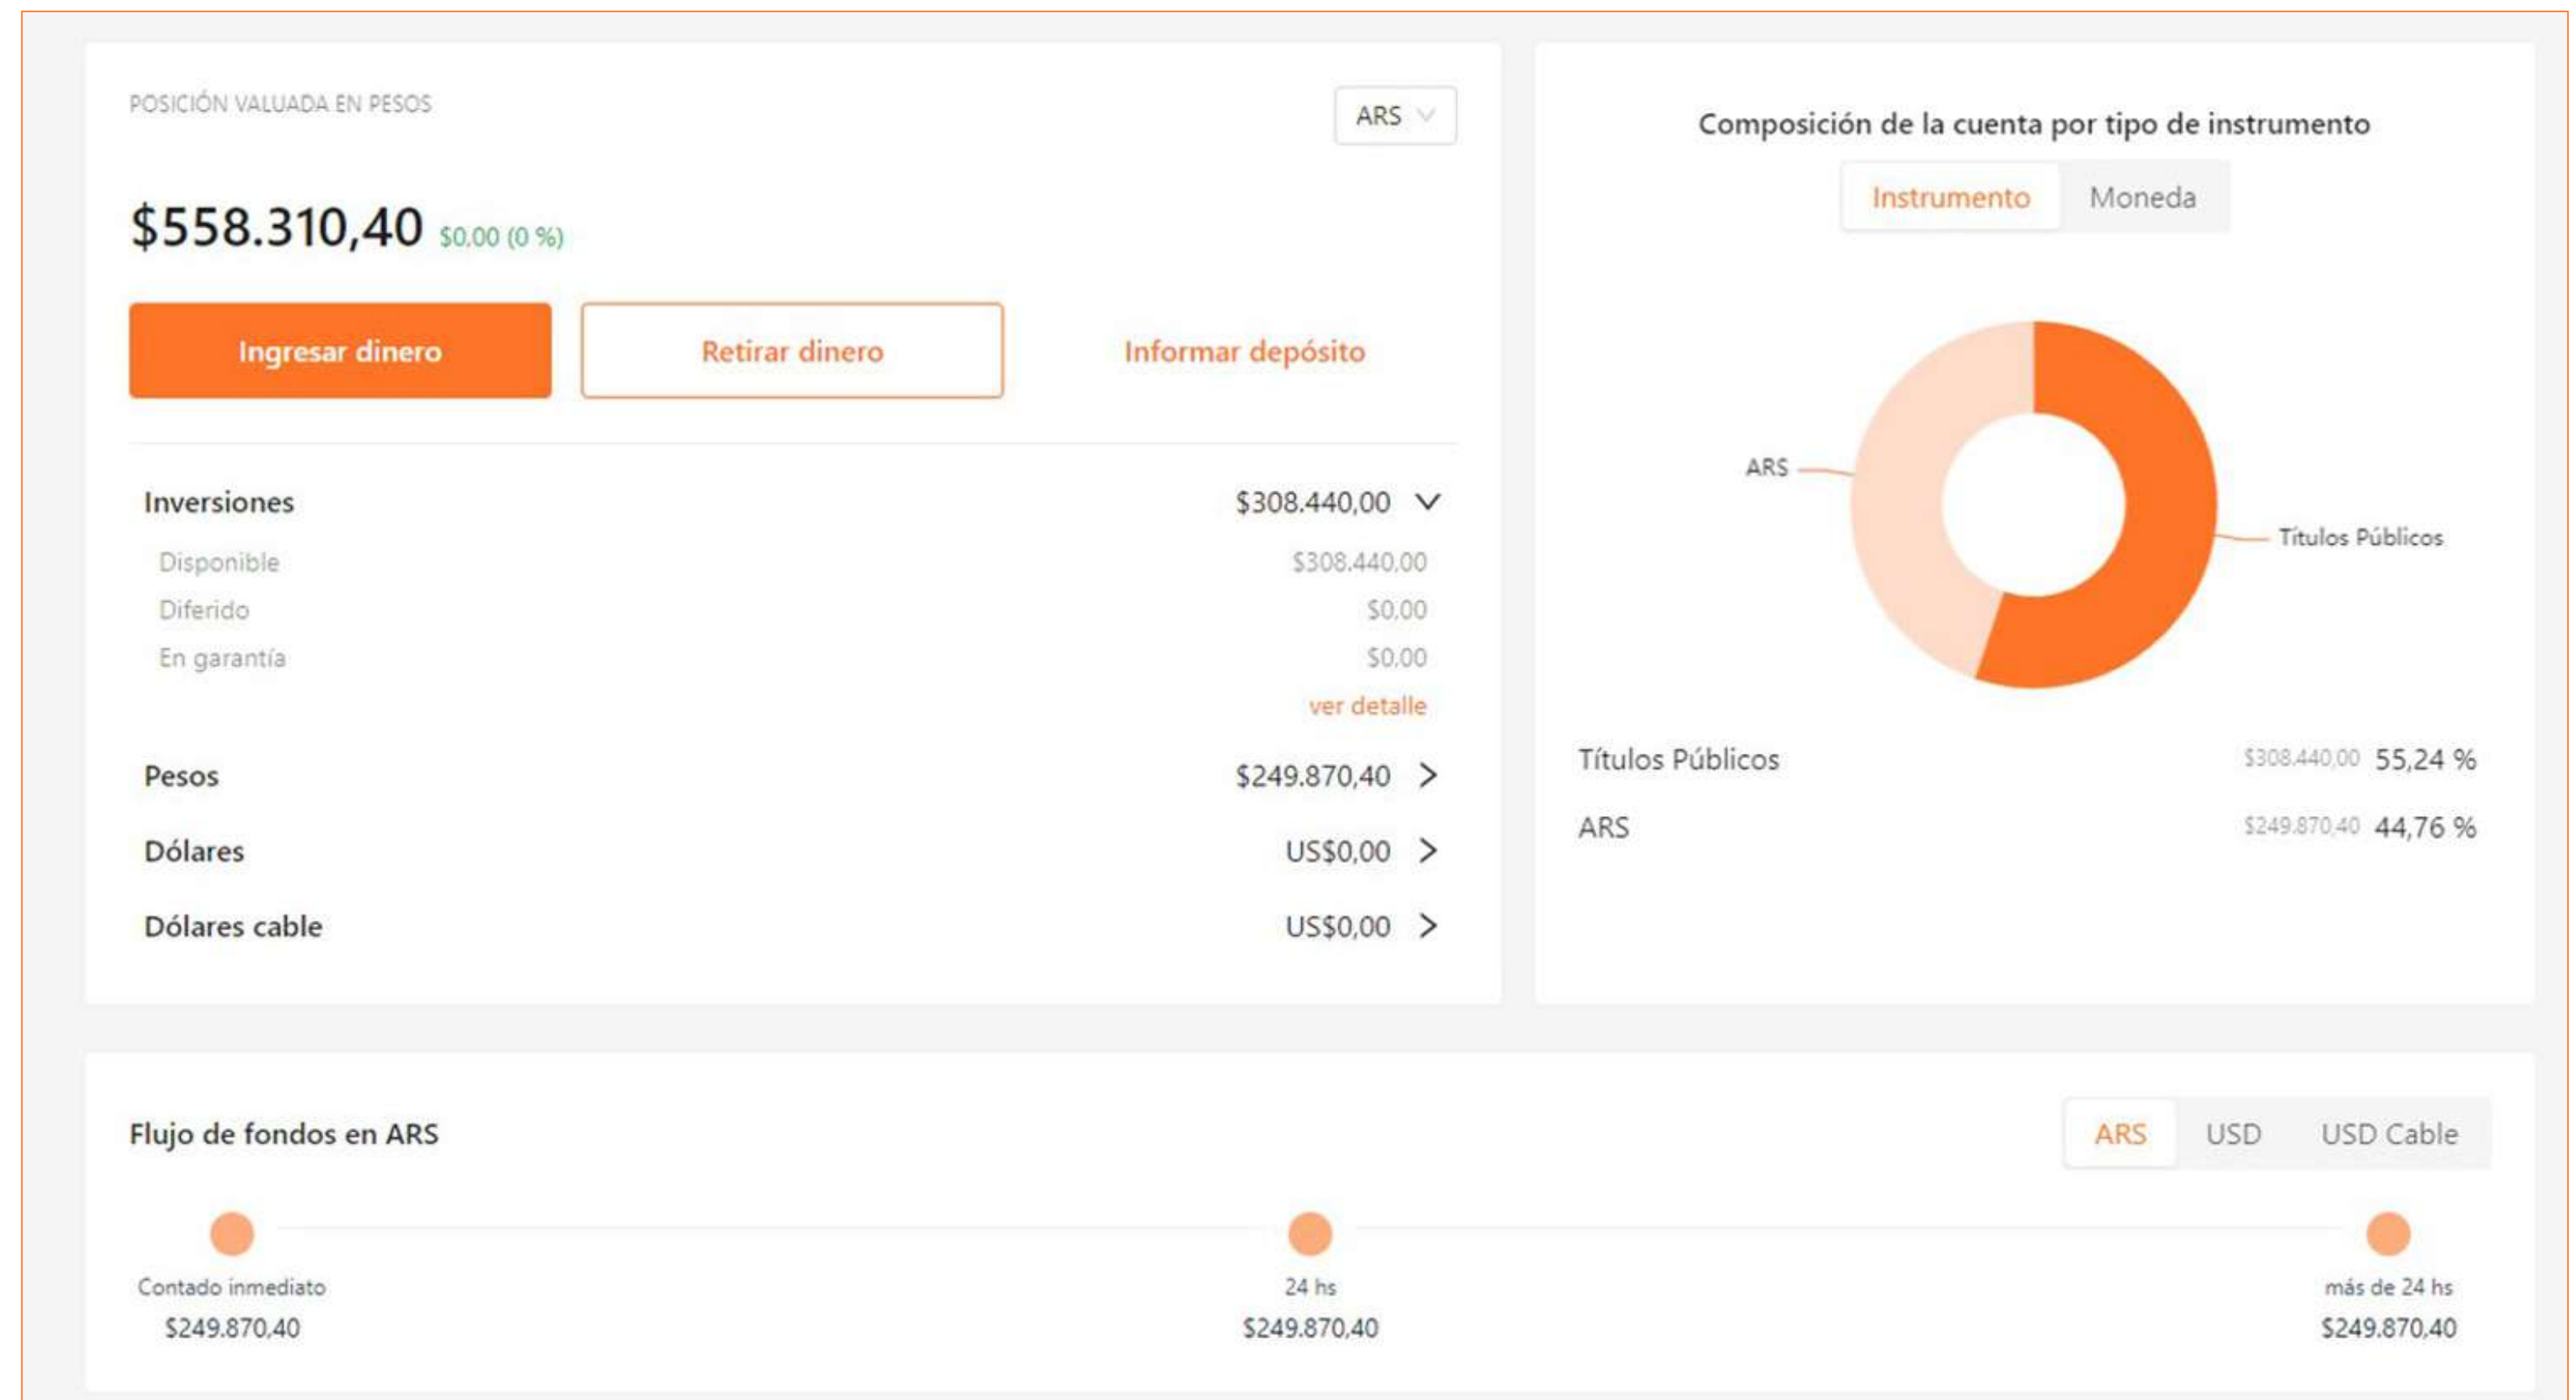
POSICIÓN VALUADA EN PESOS

ARS

$558.310,40 $0,00 (0 %)

Ingresar dinero

Retirar dinero

Informar depósito

Inversiones $308.440,00

Disponible $308.440,00

Diferido $0,00

En garantía $0,00

ver detalle

Pesos $249.870,40

Dólares US$0,00

Dólares cable US$0,00

Composición de la cuenta por tipo de instrumento

Instrumento Moneda

ARS

Títulos Públicos

Títulos Públicos $308.440,00 55,24 %

ARS $249.870,40 44,76 %

Flujo de fondos en ARS

ARS USD USD Cable

Contado inmediato
$249.870,40

24 hs
$249.870,40

más de 24 hs
$249.870,40